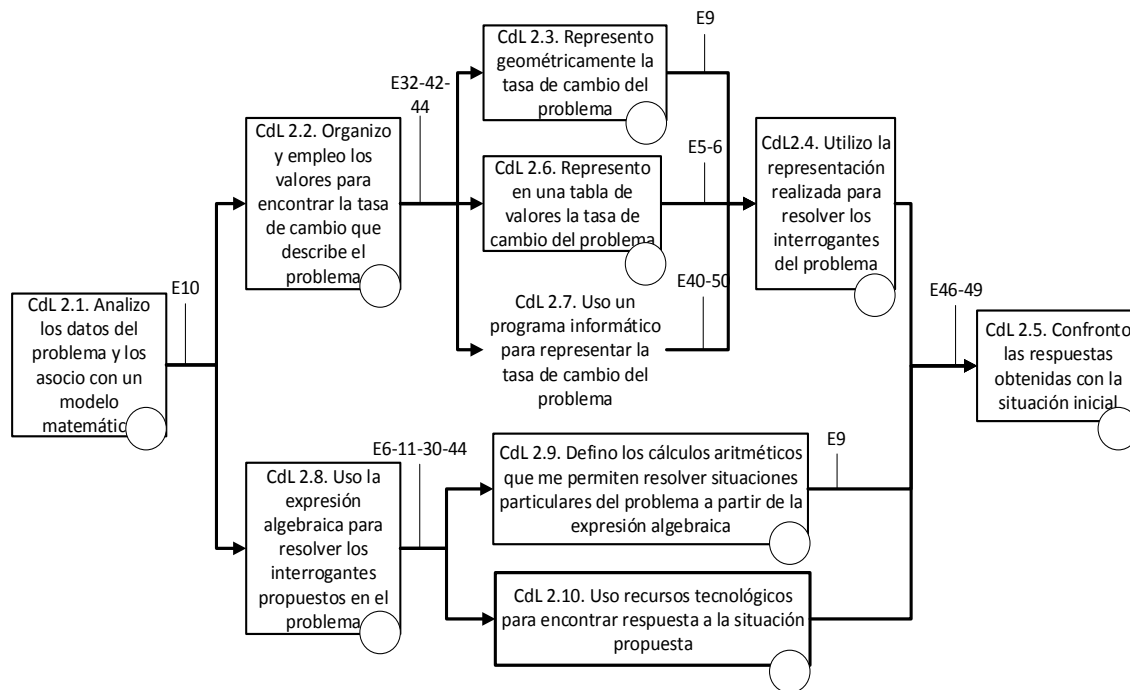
CdL 2.1. Analizo los datos del problema y los asocio con un modelo matemátic

E10

CdL 2.2. Organizo y empleo los valores para encontrar la tasa de cambio que describe el problema

E32-42-44

CdL 2.3. Represento geométricamente la tasa de cambio del problema

E9

CdL 2.6. Represento en una tabla de valores la tasa de cambio del problema

E5-6

CdL 2.7. Uso un programa informático para representar la tasa de cambio del problema

E40-50

CdL2.4. Utilizo la representación realizada para resolver los interrogantes del problema

E46-49

CdL 2.5. Confronto las respuestas obtenidas con la situación inicial

CdL 2.8. Uso la expresión algebraica para resolver los interrogantes propuestos en el problema

E6-11-30-44

CdL 2.9. Defino los cálculos aritméticos que me permiten resolver situaciones particulares del problema a partir de la expresión algebraica

E9

CdL 2.10. Uso recursos tecnológicos para encontrar respuesta a la situación propuesta